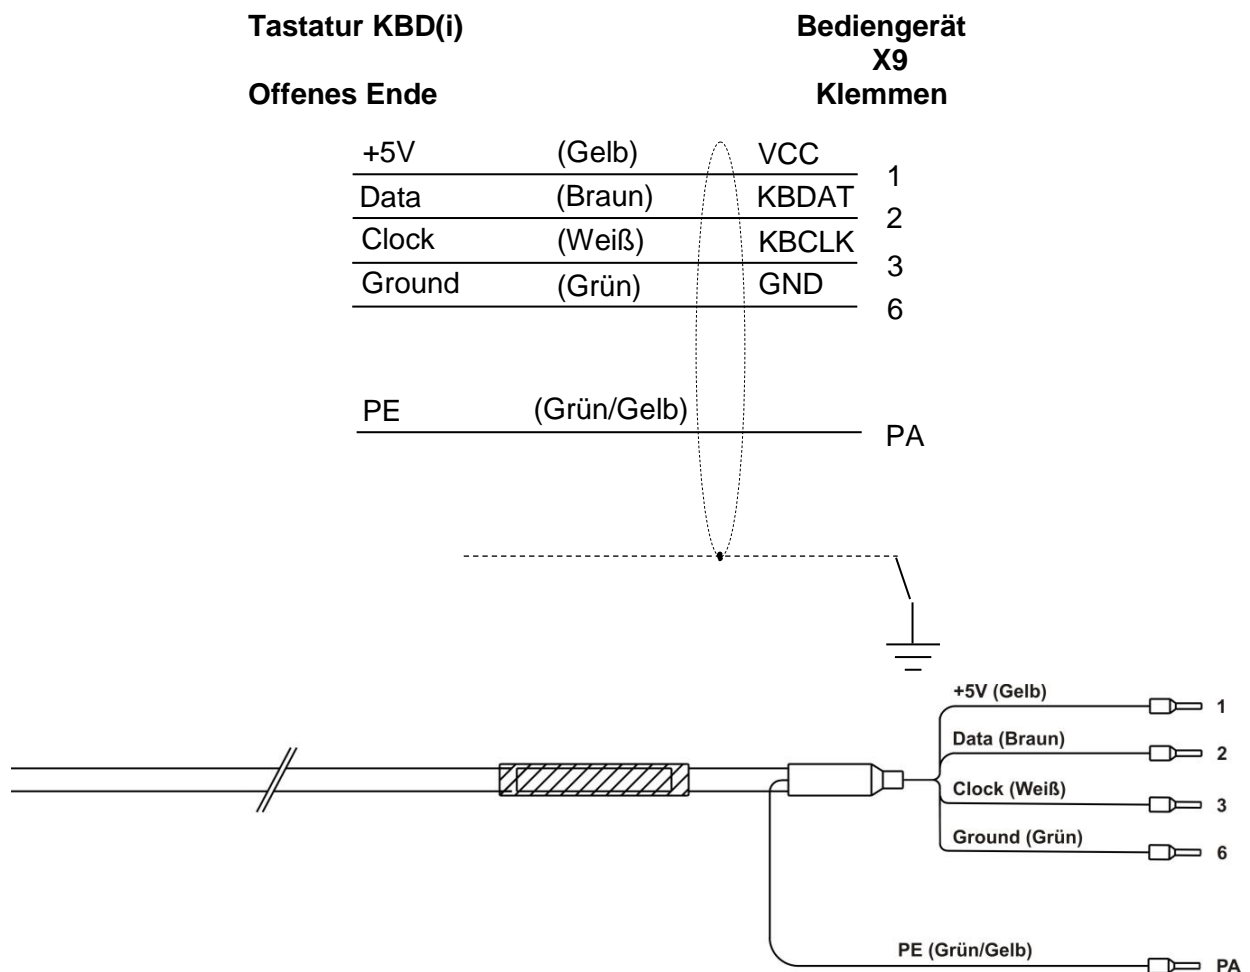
**Tastatur KBD(i)**

**Offenes Ende**

**Bediengerät X9 Klemmen**

| | | | |
|---|---|---|---|
| +5V | (Gelb) | VCC | 1 |
| Data | (Braun) | KBDAT | 2 |
| Clock | (Weiß) | KBCLK | 3 |
| Ground | (Grün) | GND | 6 |

PE (Grün/Gelb) PA

+5V (Gelb) 1
Data (Braun) 2
Clock (Weiß) 3
Ground (Grün) 6
PE (Grün/Gelb) PA